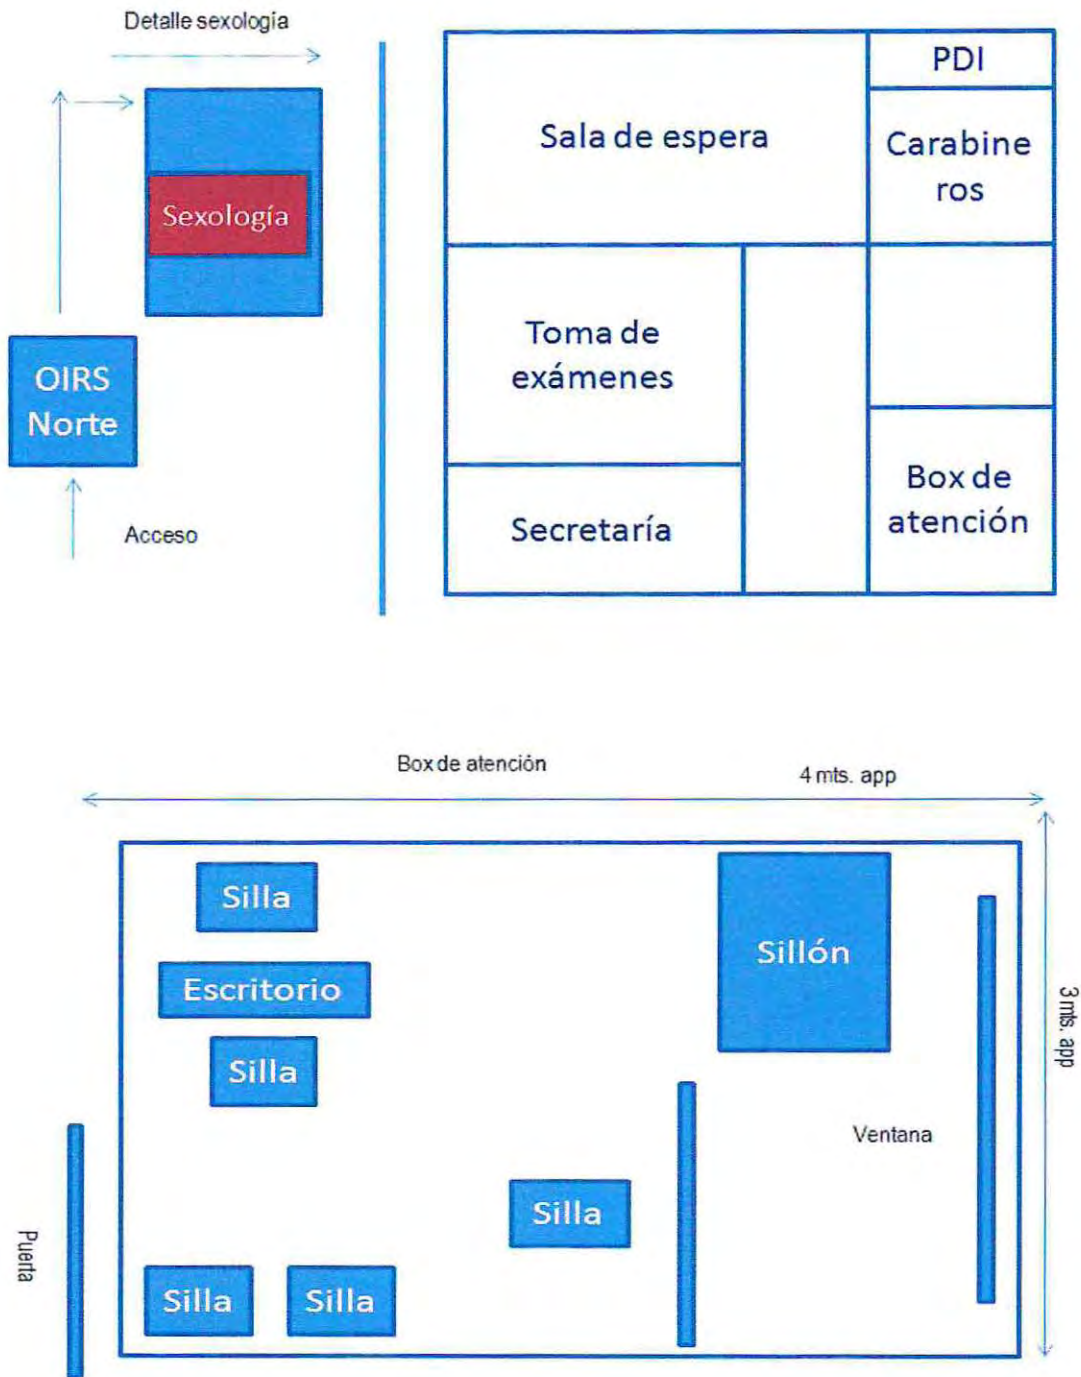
Detalle sexología

Sexología

OIRS Norte

Acceso

Sala de espera

PDI

Carabine ros

Toma de exámenes

Secretaría

Box de atención

Box de atención

4 mts. app

3mts. app

Silla

Escritorio

Silla

Sillón

Ventana

Silla

Silla

Silla

Puerta